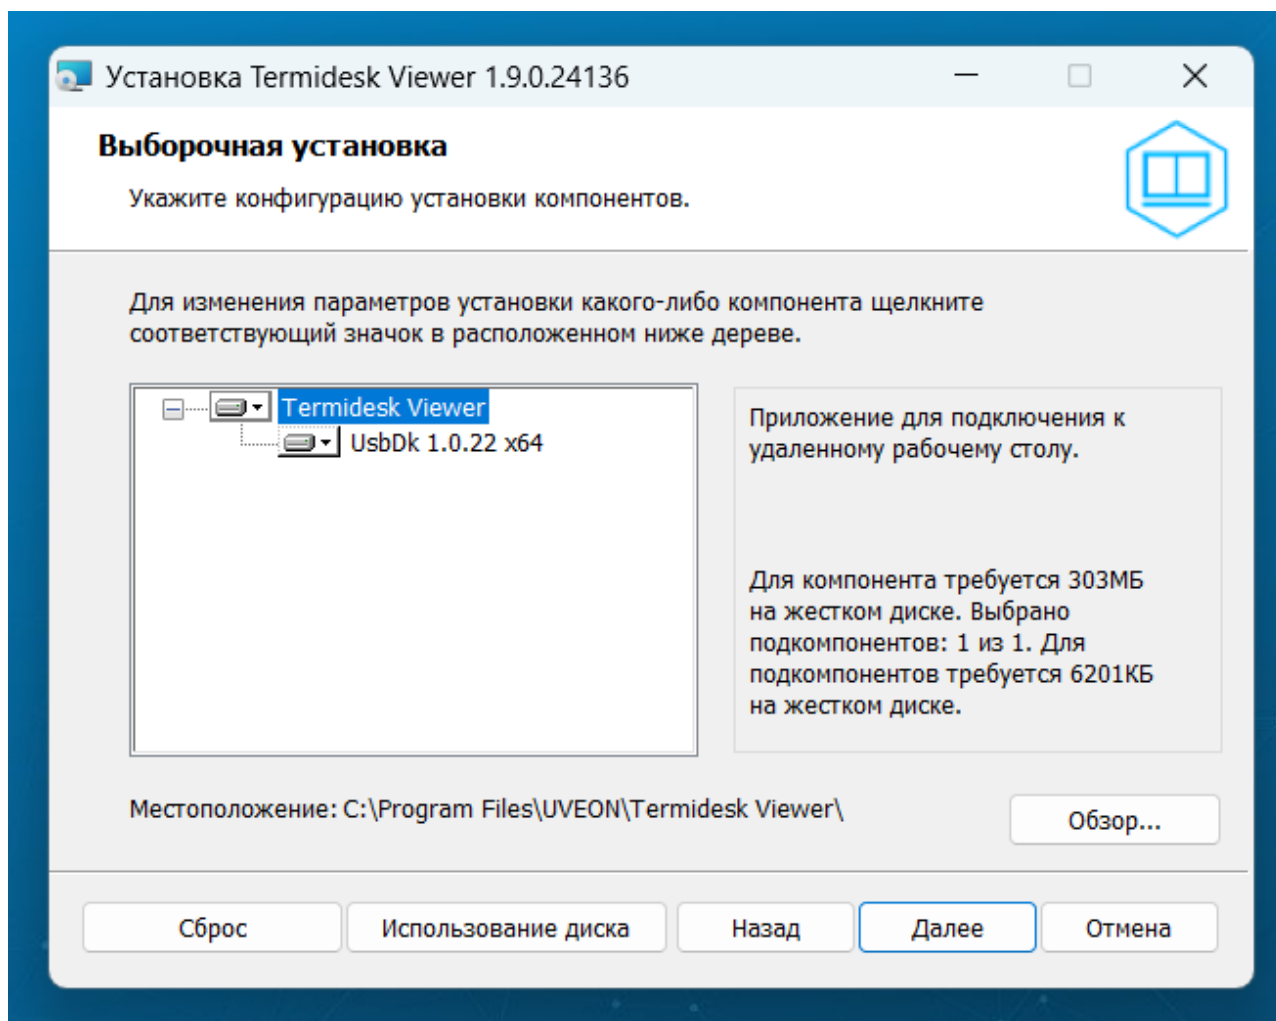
Установка Termidesk Viewer 1.9.0.24136

Выборочная установка

Укажите конфигурацию установки компонентов.

Для изменения параметров установки какого-либо компонента щелкните соответствующий значок в расположенном ниже дереве.

Termidesk Viewer
UsbDk 1.0.22 x64

Приложение для подключения к удаленному рабочему столу.

Для компонента требуется 303МБ на жестком диске. Выбрано подкомпонентов: 1 из 1. Для подкомпонентов требуется 6201КБ на жестком диске.

Местоположение: C:\Program Files\UVEON\Termidesk Viewer\

Обзор...

Сброс
Использование диска
Назад
Далее
Отмена